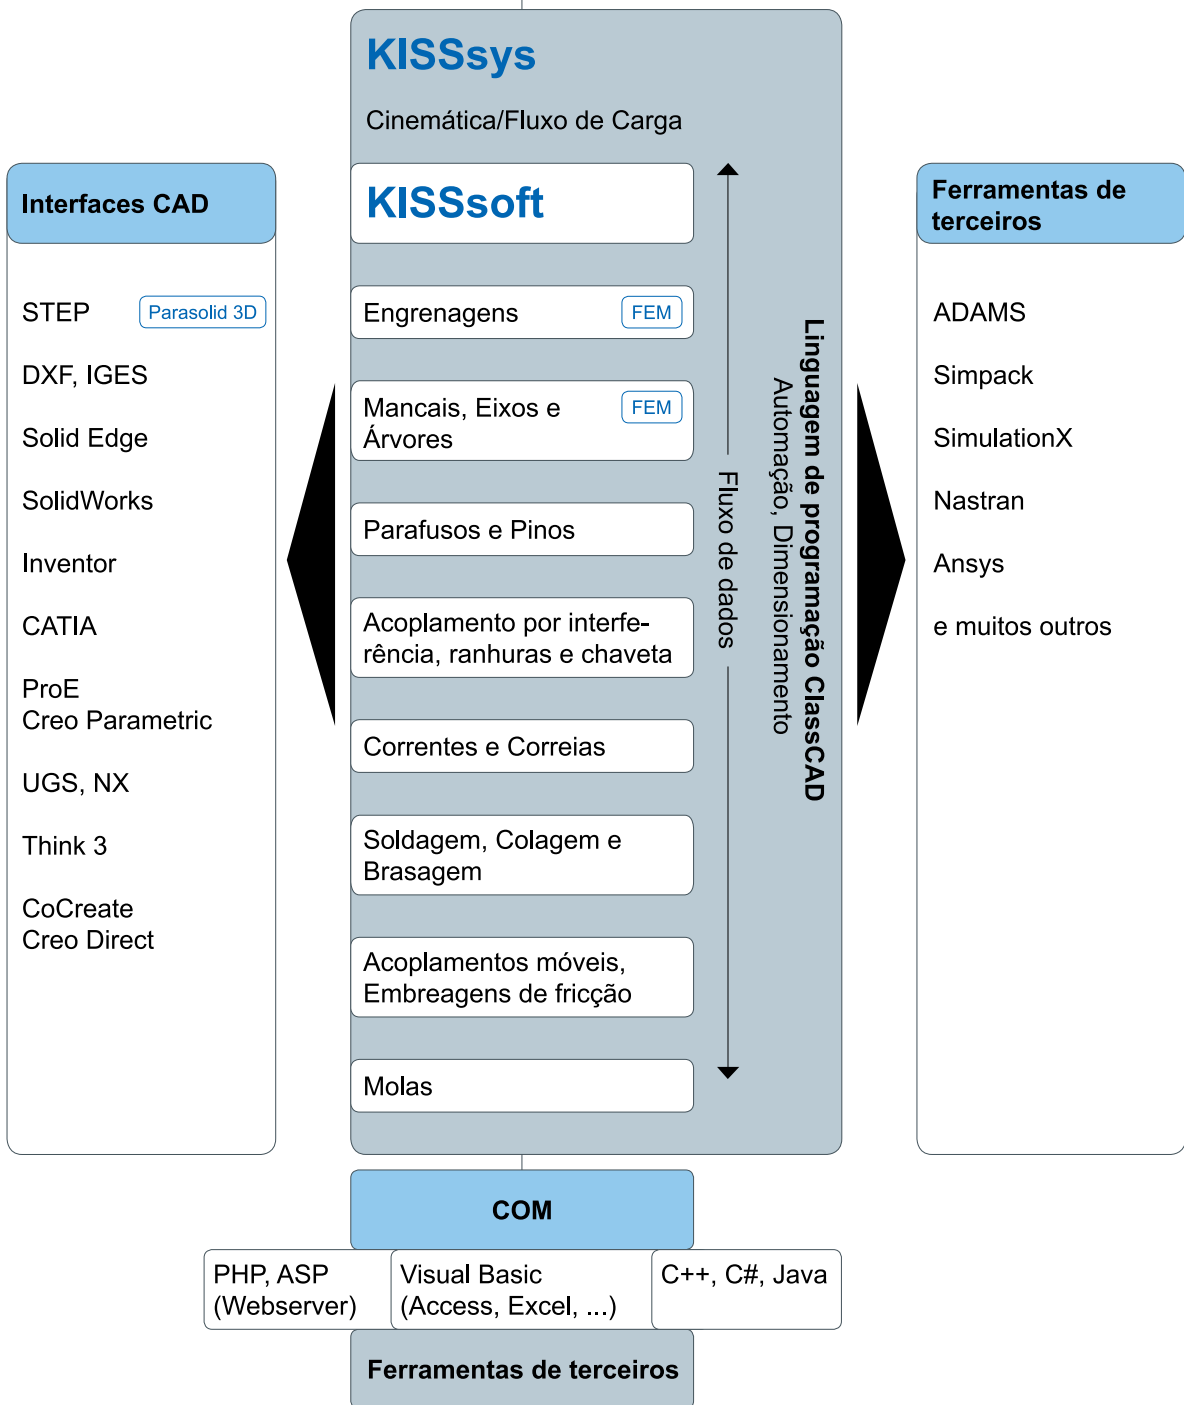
KISSsys

Cinemática/Fluxo de Carga

Interfaces CAD

STEP Parasolid 3D

DXF, IGES

Solid Edge

SolidWorks

Inventor

CATIA

ProE
Creo Parametric

UGS, NX

Think 3

CoCreate
Creo Direct

KISSsoft

Engrenagens FEM

Mancais, Eixos e Árvores FEM

Parafusos e Pinos

Acoplamento por interferência, ranhuras e chaveta

Correntes e Correias

Soldagem, Colagem e Brasagem

Acoplamentos móveis, Embreagens de fricção

Molas

Fluxo de dados

Linguagem de programação ClassCAD
Automação, Dimensionamento

Ferramentas de terceiros

ADAMS

Simpack

SimulationX

Nastran

Ansys

e muitos outros

COM

PHP, ASP (Webserver)

Visual Basic (Access, Excel, ...)

C++, C#, Java

Ferramentas de terceiros